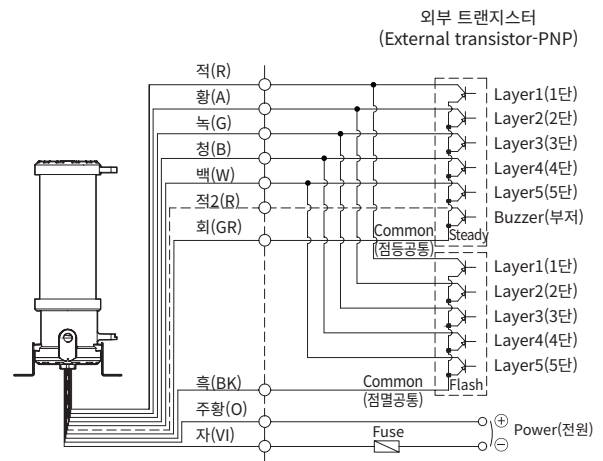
외부 트랜지스터
(External transistor-PNP)

적(R)
황(A)
녹(G)
청(B)
백(W)
적2(R)
회(GR)
흑(BK)
주황(O)
자(VI)

Layer1(1단)
Layer2(2단)
Layer3(3단)
Layer4(4단)
Layer5(5단)
Buzzer(부저)
Common
(점등공통)
Steady
Layer1(1단)
Layer2(2단)
Layer3(3단)
Layer4(4단)
Layer5(5단)
Common
(점멸공통)
Flash
Fuse
$\oplus$
$\ominus$
Power(전원)